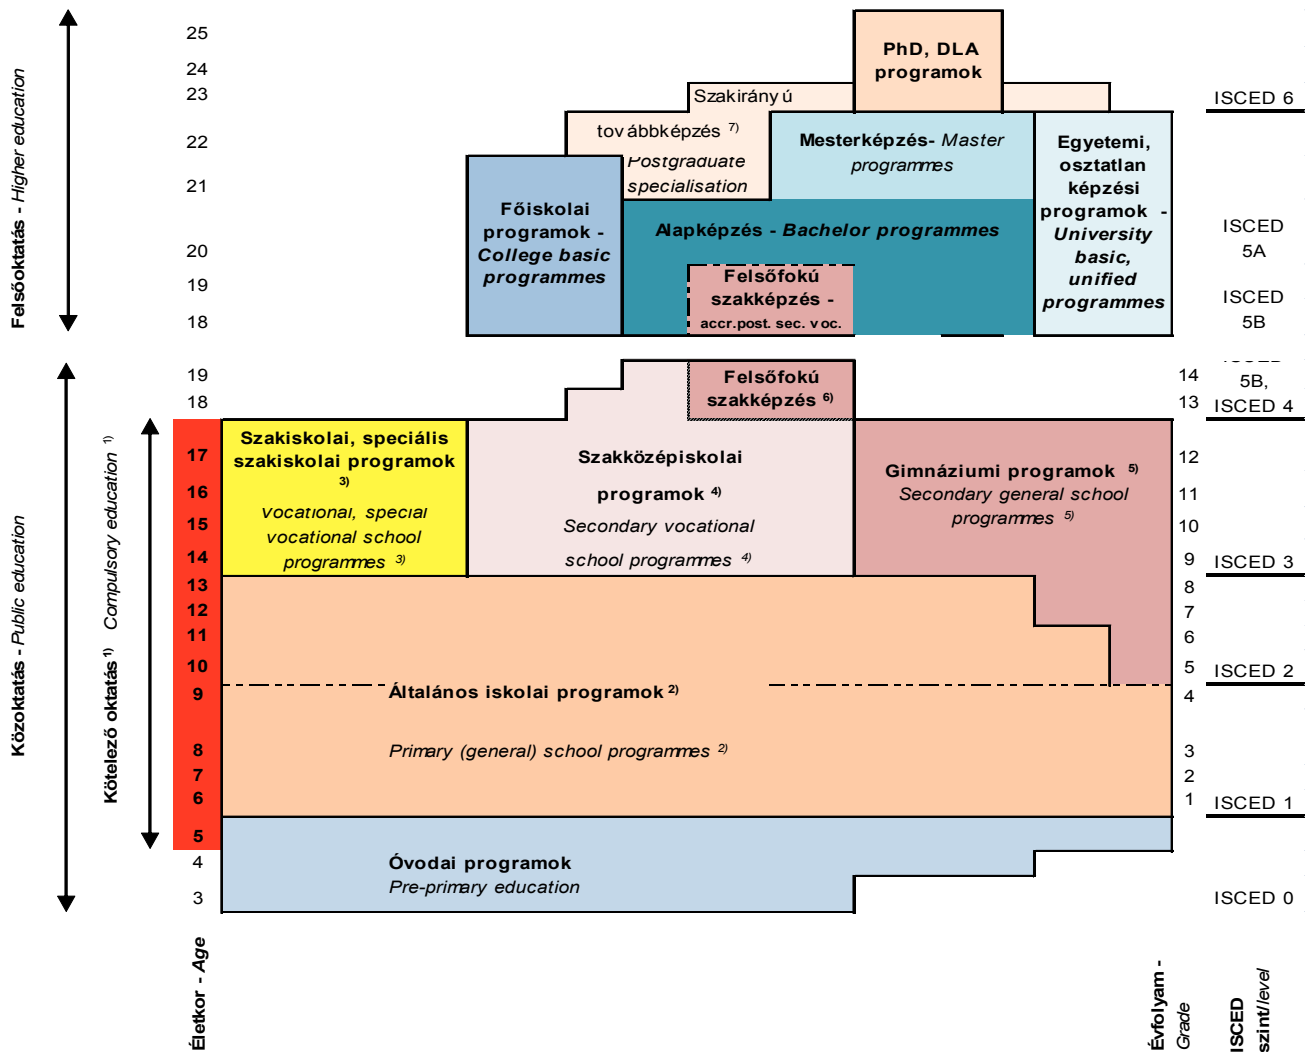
Felsőoktatás - Higher education

Közoktatás - Public education

Kötelező oktatás 1) Compulsory education 1)

25
24
23
22
21
20
19
18

PhD, DLA programok

Szakirány ú továbbképzés 7) Postgraduate specialisation

Mesterképzés- Master programmes

Egyetemi, osztatlan képzési programok - University basic, unified programmes

Főiskolai programok - College basic programmes

Alapképzés - Bachelor programmes

Felsőfokú szakképzés - accr.post. sec. voc.

ISCED 6

ISCED 5A

ISCED 5B

19
18

Felsőfokú szakképzés 6)

14
13

ISCED 5B, ISCED 4

17
16
15
14
13
12
11
10
9
8
7
6
5
4
3

Szakiskolai, speciális szakiskolai programok 3) vocational, special vocational school programmes 3)

Szakközépiskolai programok 4) Secondary vocational school programmes 4)

Gimnáziumi programok 5) Secondary general school programmes 5)

12
11
10
9
8
7
6
5
4
3
2
1

ISCED 3

ISCED 2

Általános iskolai programok 2)

Primary (general) school programmes 2)

ISCED 1

Óvodai programok Pre-primary education

ISCED 0

Életkor - Age

Évfolyam - Grade

ISCED szint/level